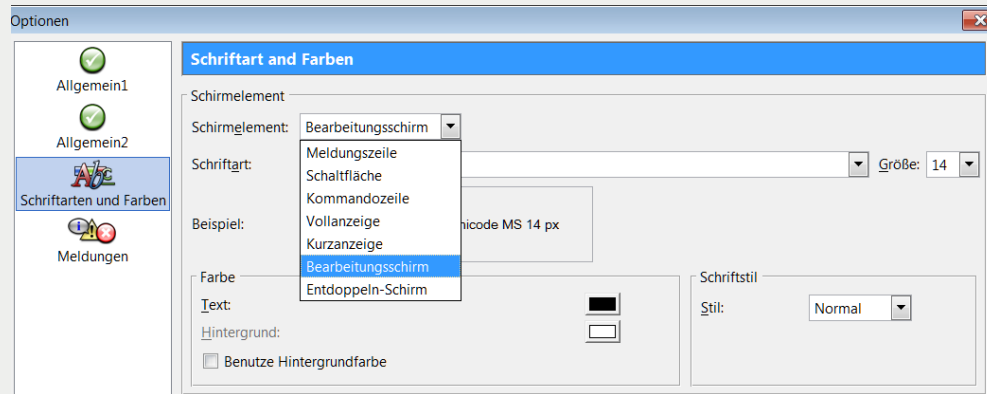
Optionen

Allgemein1

Allgemein2

Schriftarten und Farben

Meldungen

Schriftart and Farben

Schirmelement

Schirmelement: Bearbeitungsschirm

Meldungszeile
Schaltfläche
Kommandozeile
Vollanzeige
Kurzanzeige
Bearbeitungsschirm
Entdoppeln-Schirm

Schriftart:

Größe: 14

Beispiel:

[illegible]nicode MS 14 px

Farbe

Text:

Hintergrund:

Benutze Hintergrundfarbe

Schriftstil

Stil: Normal